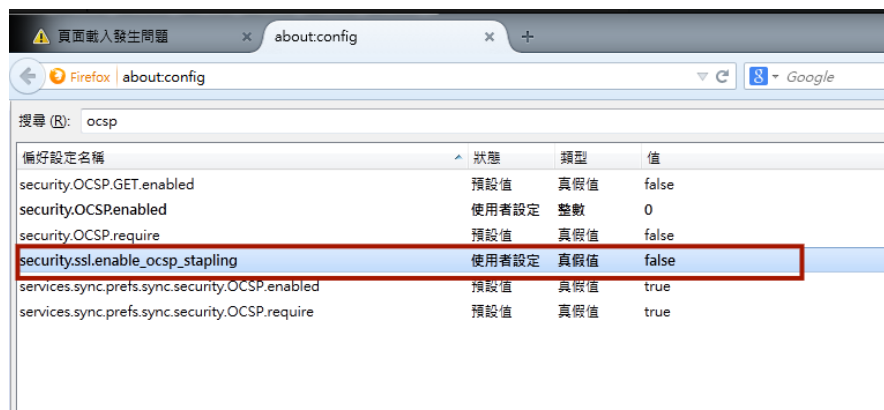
頁面載入發生問題 × about:config × +

Firefox about:config

Google

搜尋 (R): ocsp

| 偏好設定名稱 | 狀態 | 類型 | 值 |
|---|---|---|---|
| security.OCSP.GET.enabled | 預設值 | 真假值 | false |
| security.OCSP.enabled | 使用者設定 | 整數 | 0 |
| security.OCSP.require | 預設值 | 真假值 | false |
| security.ssl.enable_ocsp_stapling | 使用者設定 | 真假值 | false |
| services.sync.prefs.sync.security.OCSP.enabled | 預設值 | 真假值 | true |
| services.sync.prefs.sync.security.OCSP.require | 預設值 | 真假值 | true |